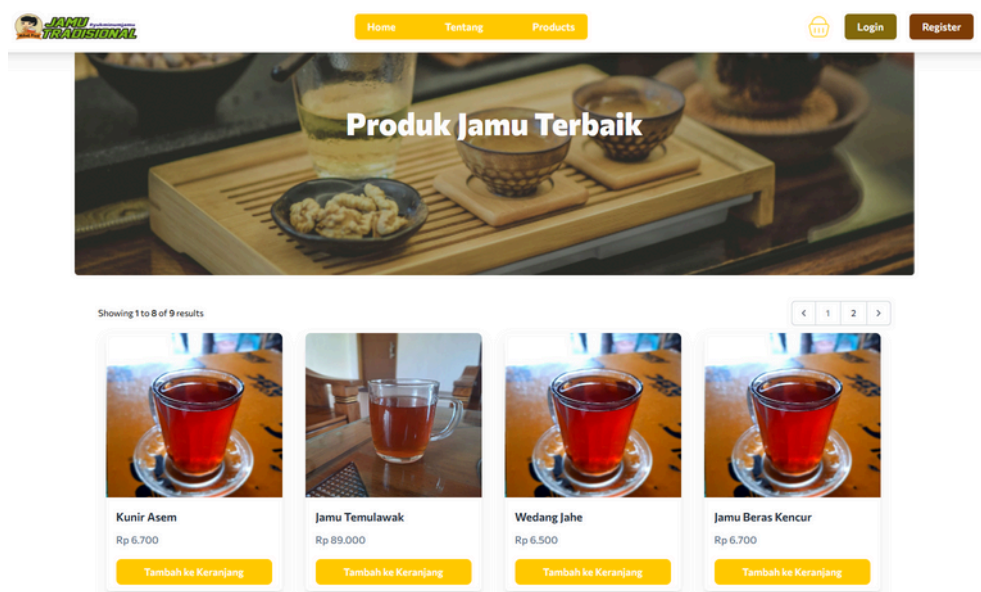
JAMU TRADISIONAL

Home Tentang Products

Login Register

Produk Jamu Terbaik

Showing 1 to 8 of 9 results

1 2

Kunir Asem
Rp 6.700
Tambah ke Keranjang

Jamu Temulawak
Rp 89.000
Tambah ke Keranjang

Wedang Jahe
Rp 6.500
Tambah ke Keranjang

Jamu Beras Kencur
Rp 6.700
Tambah ke Keranjang